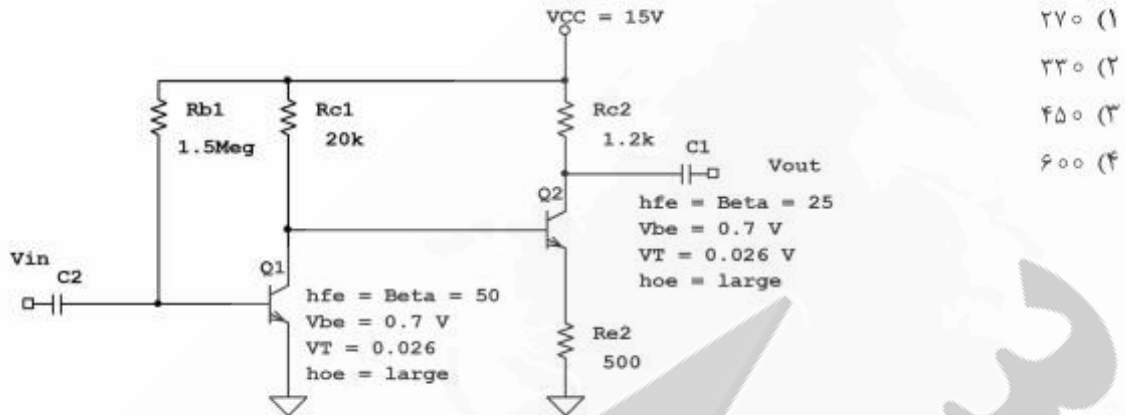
۲۷۰ (۱
۳۳۰ (۲
۴۵۰ (۳
۶۰۰ (۴

VCC = 15V

Rb1
1.5Meg

Rc1
20k

Rc2
1.2k

C1

Vout

Q2

hfe = Beta = 25
Vbe = 0.7 V
VT = 0.026 V
hoe = large

Vin
C2

Q1

hfe = Beta = 50
Vbe = 0.7 V
VT = 0.026
hoe = large

Re2
500